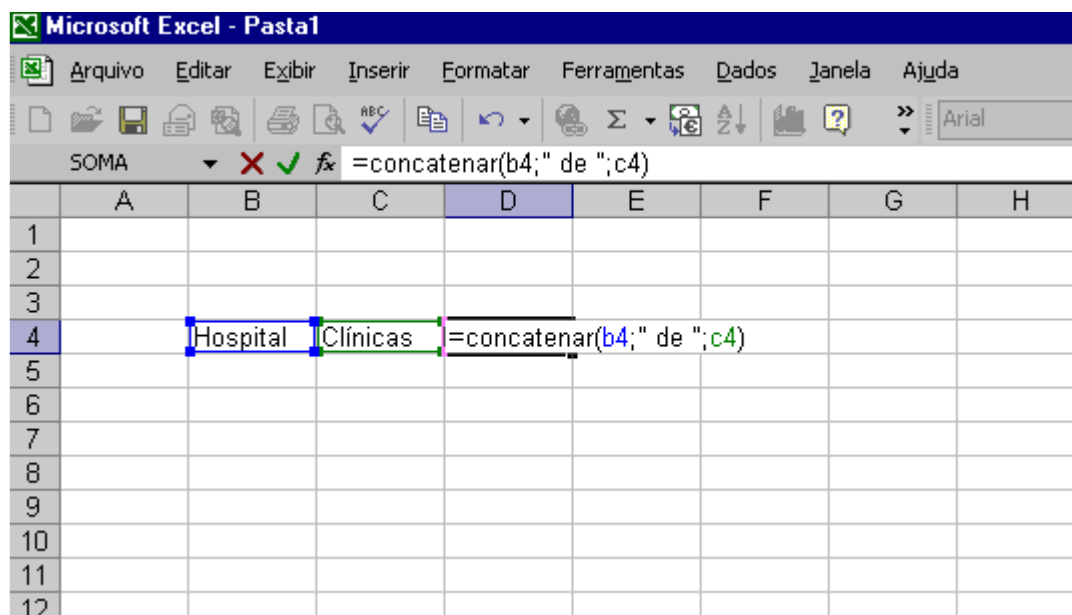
Microsoft Excel - Pasta1

Arquivo Editar Exibir Inserir Formatar Ferramentas Dados Janela Ajuda

Arial

SOMA $f_x$ =concatenar(b4;" de ";c4)

| | A | B | C | D | E | F | G | H |
|---|---|---|---|---|---|---|---|---|
| 1 | | | | | | | | |
| 2 | | | | | | | | |
| 3 | | | | | | | | |
| 4 | | Hospital | Clínicas | =concatenar(b4;" de ";c4) | | | | |
| 5 | | | | | | | | |
| 6 | | | | | | | | |
| 7 | | | | | | | | |
| 8 | | | | | | | | |
| 9 | | | | | | | | |
| 10 | | | | | | | | |
| 11 | | | | | | | | |
| 12 | | | | | | | | |